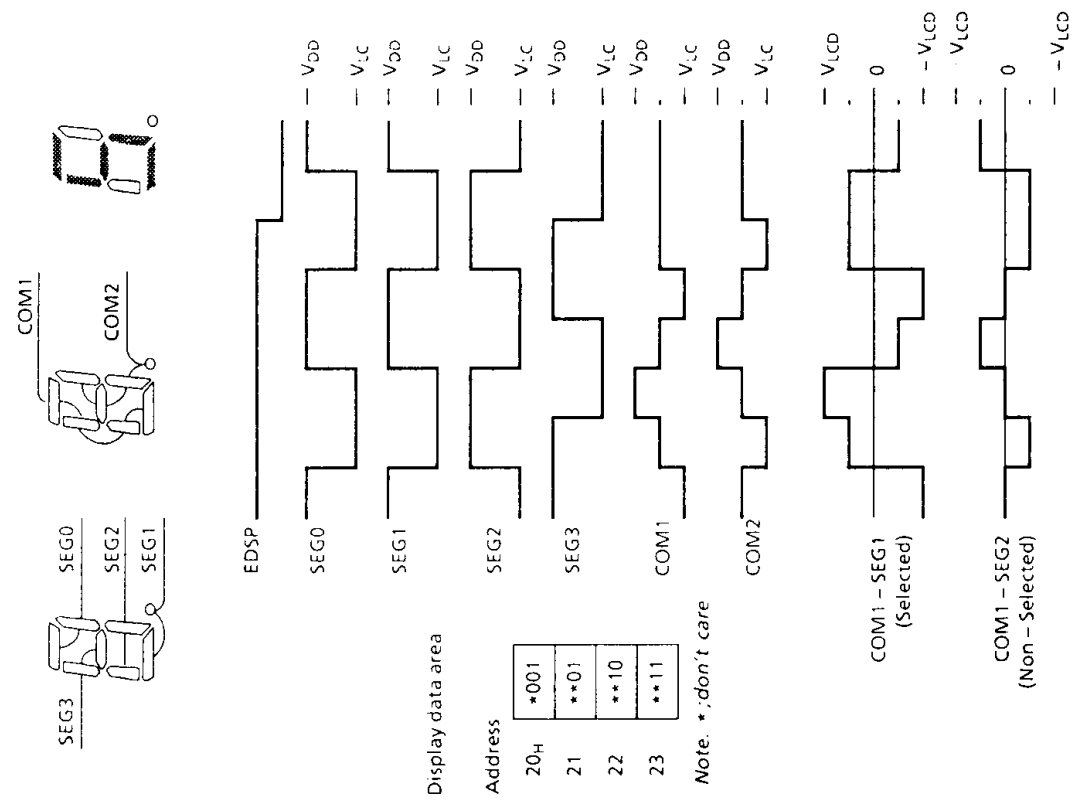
SEG3
SEG0
SEG2
SEG1
COM1
COM2

Display data area

Address

| | |
|---|---|
| $20_H$ | *001 |
| 21 | **01 |
| 22 | **10 |
| 23 | **11 |

Note. *; don't care

EDSP
SEG0
SEG1
SEG2
SEG3
COM1
COM2
COM1 – SEG1 (Selected)
COM1 – SEG2 (Non – Selected)

$V_{DD}$
$V_{LC}$
$V_{DD}$
$V_{LC}$
$V_{DD}$
$V_{LC}$
$V_{DD}$
$V_{LC}$
$V_{DD}$
$V_{LC}$
$V_{DD}$
$V_{LC}$
$V_{LCD}$
0
$-V_{LCD}$
$V_{LCD}$
0
$-V_{LCD}$